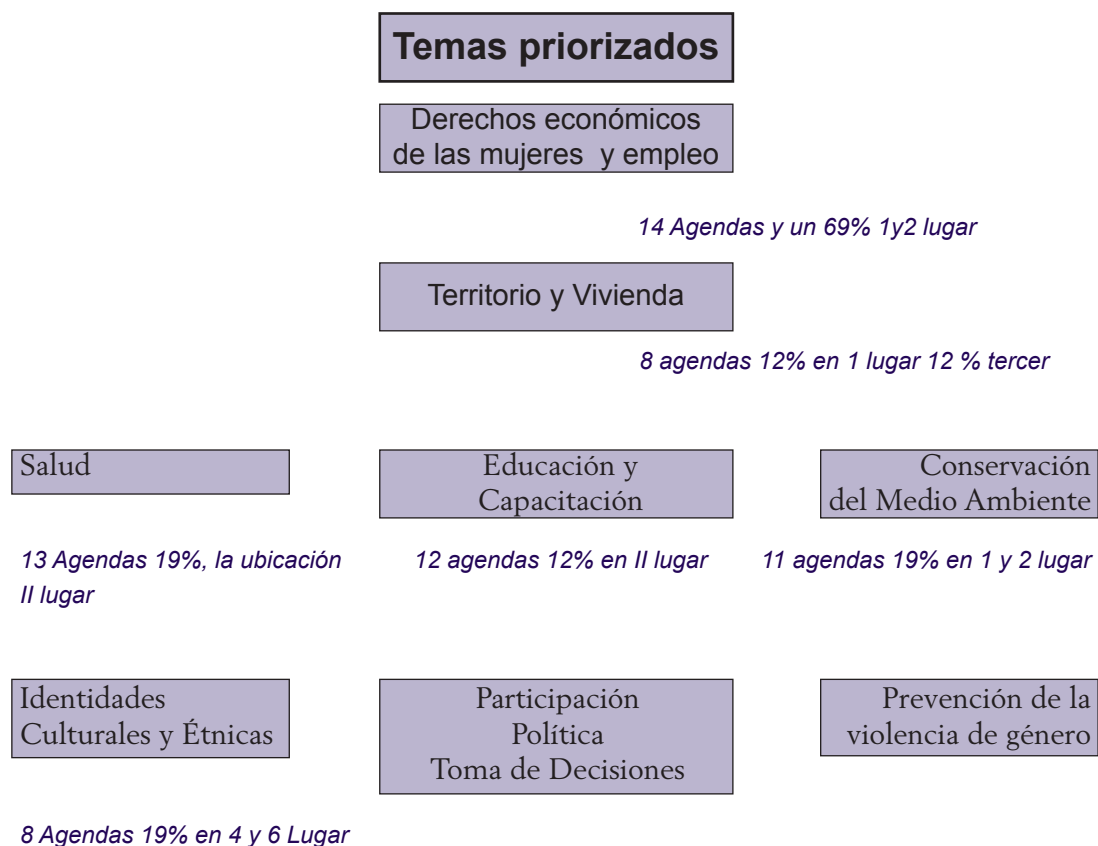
Temas priorizados

Derechos económicos de las mujeres y empleo

14 Agendas y un 69% 1y2 lugar

Territorio y Vivienda

8 agendas 12% en 1 lugar 12 % tercer

Salud

Educación y Capacitación

Conservación del Medio Ambiente

13 Agendas 19%, la ubicación II lugar

12 agendas 12% en II lugar

11 agendas 19% en 1 y 2 lugar

Identidades Culturales y Étnicas

Participación Política Toma de Decisiones

Prevención de la violencia de género

8 Agendas 19% en 4 y 6 Lugar